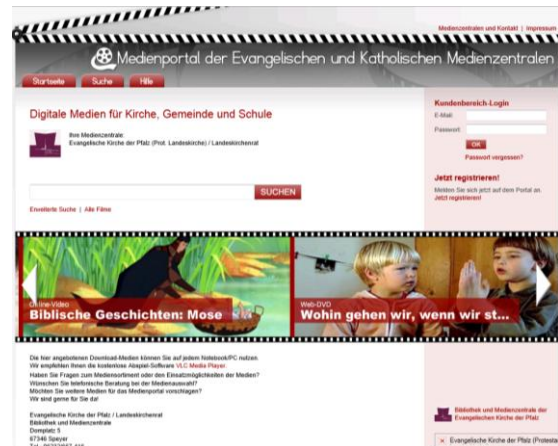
Medienzentralen und Kontakt | Impressum

Medienportal der Evangelischen und Katholischen Medienzentralen

Startseite Suche Hilfe

Digitale Medien für Kirche, Gemeinde und Schule

Ihre Medienzentrale:
Evangelische Kirche der Pfalz (Prot. Landeskirche) / Landeskirchenrat

SUCHEN

Erweiterte Suche | Alle Filme

Kundenbereich-Login
E-Mail:
Passwort:
OK
Passwort vergessen?

Jetzt registrieren!
Melden Sie sich jetzt auf dem Portal an.
Jetzt registrieren!

Online-Video
Biblische Geschichten: Mose

Web-DVD
Wohin gehen wir, wenn wir st...

Die hier angebotenen Download-Medien können Sie auf jedem Notebook/PC nutzen.
Wir empfehlen Ihnen die kostenlose Abspiel-Software VLC Media Player.
Haben Sie Fragen zum Mediensortiment oder den Einsatzmöglichkeiten der Medien?
Wünschen Sie telefonische Beratung bei der Medienauswahl?
Möchten Sie weitere Medien für das Medienportal vorschlagen?
Wir sind gerne für Sie da!

Evangelische Kirche der Pfalz / Landeskirchenrat
Bibliothek und Medienzentrale
Domplatz 5
67346 Speyer
Tel.: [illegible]

Bibliothek und Medienzentrale der Evangelischen Kirche der Pfalz

× Evangelische Kirche der Pfalz (Protes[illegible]